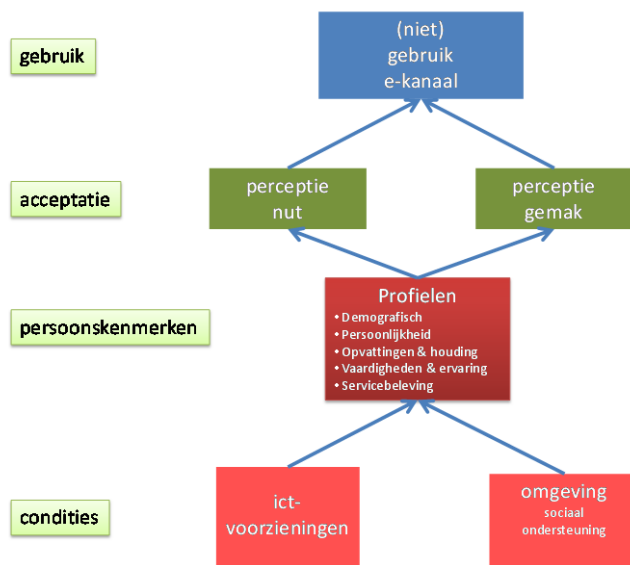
gebruik

(niet) gebruik e-kanaal

acceptatie

perceptie nut

perceptie gemak

persoonskenmerken

Profielen
• Demografisch
• Persoonlijkheid
• Opvattingen & houding
• Vaardigheden & ervaring
• Servicebeleving

condities

ict-voorzieningen

omgeving
sociaal ondersteuning